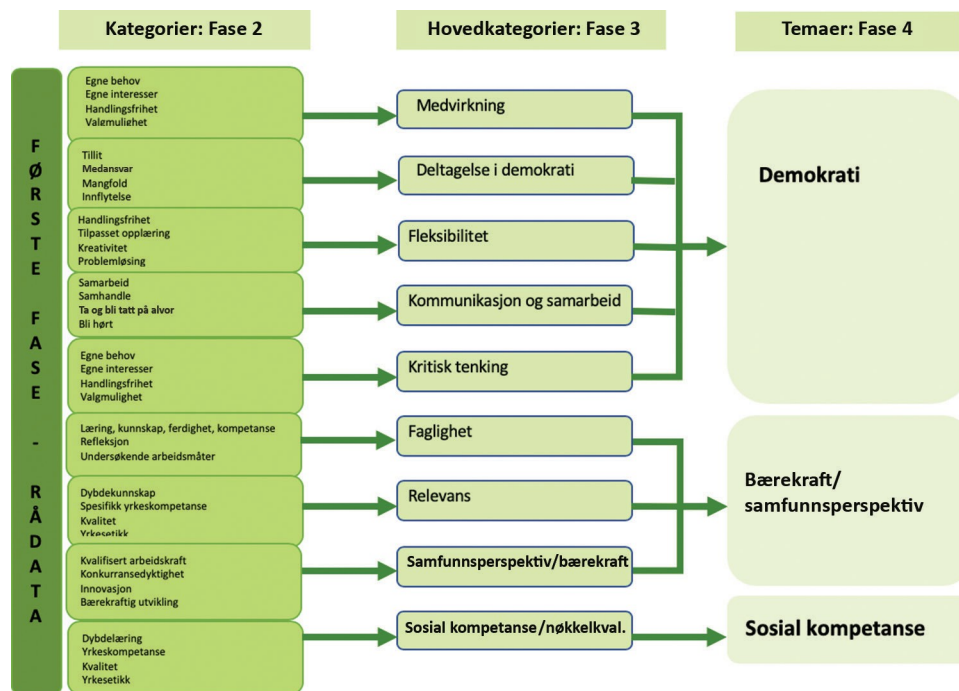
Kategorier: Fase 2

Hovedkategorier: Fase 3

Temaer: Fase 4

FØRSTE FASE - RÅDATA

Egne behov
Egne interesser
Handlingsfrihet
Valgmulighet

Tillit
Medansvar
Mangfold
Innflytelse

Handlingsfrihet
Tilpasset opplæring
Kreativitet
Problemløsing

Samarbeid
Samhandle
Ta og bli tatt på alvor
Bli hørt

Egne behov
Egne interesser
Handlingsfrihet
Valgmulighet

Læring, kunnskap, ferdighet, kompetanse
Refleksjon
Undersøkende arbeidsmåter

Dybdekunnskap
Spesifikk yrkeskompetanse
Kvalitet
Yrkesetikk

Kvalifisert arbeidskraft
Konkurransedyktighet
Innovasjon
Bærekraftig utvikling

Dybdelæring
Yrkeskompetanse
Kvalitet
Yrkesetikk

Medvirkning

Deltagelse i demokrati

Fleksibilitet

Kommunikasjon og samarbeid

Kritisk tenking

Faglighet

Relevans

Samfunnsperspektiv/bærekraft

Sosial kompetanse/nøkkelkval.

Demokrati

Bærekraft/ samfunnsperspektiv

Sosial kompetanse